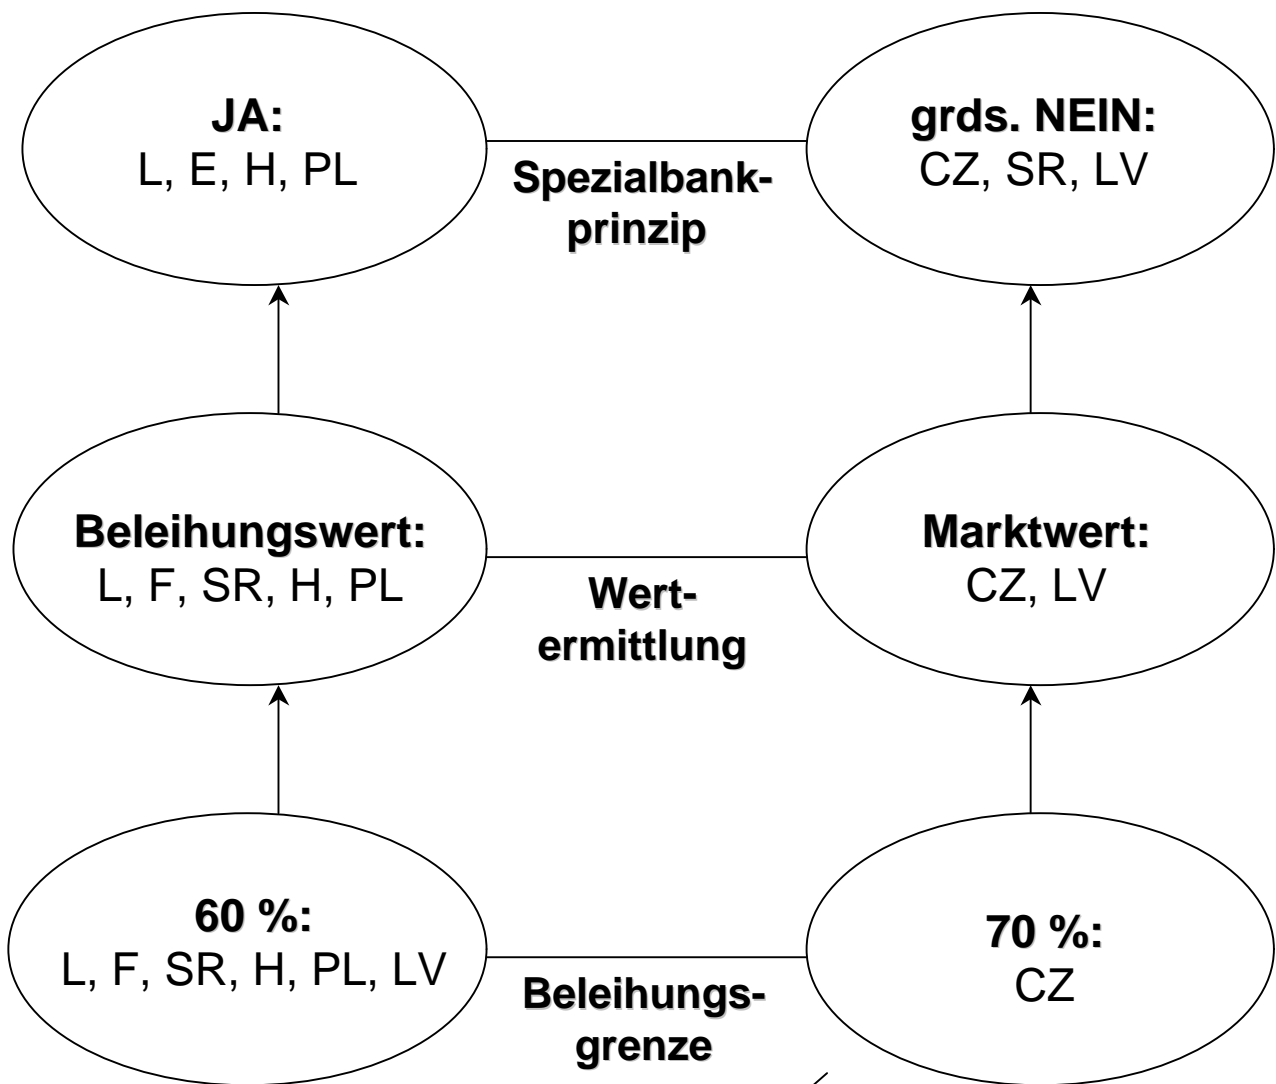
**JA:**
L, E, H, PL

**Spezialbankprinzip**

**grds. NEIN:**
CZ, SR, LV

**Beleihungswert:**
L, F, SR, H, PL

**Wertermittlung**

**Marktwert:**
CZ, LV

**60 %:**
L, F, SR, H, PL, LV

**Beleihungsgrenze**

**70 %:**
CZ